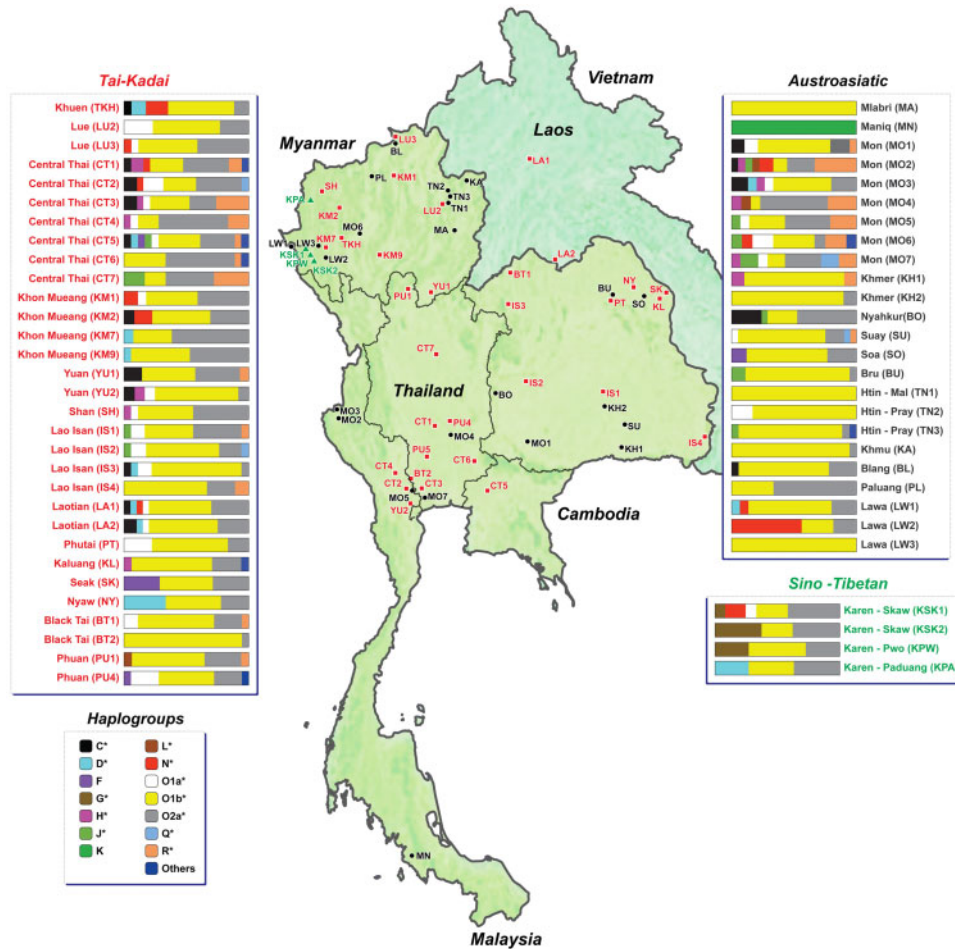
Tai-Kadai

Khuen (TKH)
Lue (LU2)
Lue (LU3)
Central Thai (CT1)
Central Thai (CT2)
Central Thai (CT3)
Central Thai (CT4)
Central Thai (CT5)
Central Thai (CT6)
Central Thai (CT7)
Khon Mueang (KM1)
Khon Mueang (KM2)
Khon Mueang (KM7)
Khon Mueang (KM9)
Yuan (YU1)
Yuan (YU2)
Shan (SH)
Lao Isan (IS1)
Lao Isan (IS2)
Lao Isan (IS3)
Lao Isan (IS4)
Laotian (LA1)
Laotian (LA2)
Phutai (PT)
Kaluang (KL)
Seak (SK)
Nyaw (NY)
Black Tai (BT1)
Black Tai (BT2)
Phuan (PU1)
Phuan (PU4)

Haplogroups

C*
D*
F
G*
H*
J*
K
L*
N*
O1a*
O1b*
O2a*
Q*
R*
Others

Vietnam
Laos
Myanmar
Thailand
Cambodia
Malaysia

LU3
BL
LA1
PL
KM1
SH
KP
KM2
TN2
KA
TN3
TN1
LU2
MO6
MA
LW1
LW3
KM7
TKH
KSK1
KPW
LW2
KSK2
KM9
LA2
BT1
NY
SK
BU
SO
PT
KL
PU1
YU1
IS3
CT7
IS2
BO
IS1
KH2
MO3
MO2
CT1
PU4
MO4
SU
IS4
PU5
MO1
KH1
CT4
CT6
BT2
CT2
CT3
MO5
MO7
CT5
YU2
MN

Austroasiatic

Mlabri (MA)
Maniq (MN)
Mon (MO1)
Mon (MO2)
Mon (MO3)
Mon (MO4)
Mon (MO5)
Mon (MO6)
Mon (MO7)
Khmer (KH1)
Khmer (KH2)
Nyahkur(BO)
Suay (SU)
Soa (SO)
Bru (BU)
Htin - Mal (TN1)
Htin - Pray (TN2)
Htin - Pray (TN3)
Khmu (KA)
Blang (BL)
Paluang (PL)
Lawa (LW1)
Lawa (LW2)
Lawa (LW3)

Sino -Tibetan

Karen - Skaw (KSK1)
Karen - Skaw (KSK2)
Karen - Pwo (KPW)
Karen - Paduang (KPA